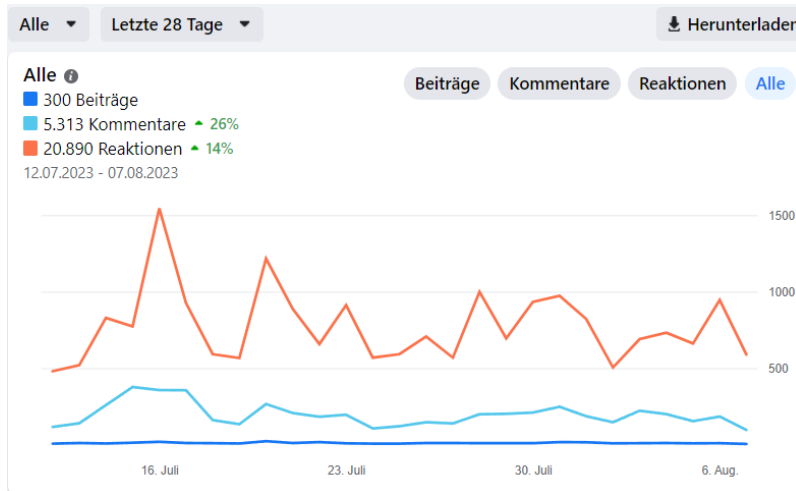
Alle ▾ Letzte 28 Tage ▾ Herunterladen

Alle
300 Beiträge
5.313 Kommentare ▲ 26%
20.890 Reaktionen ▲ 14%
12.07.2023 - 07.08.2023

Beiträge Kommentare Reaktionen Alle

1500
1000
500

16. Juli
23. Juli
30. Juli
6. Aug.